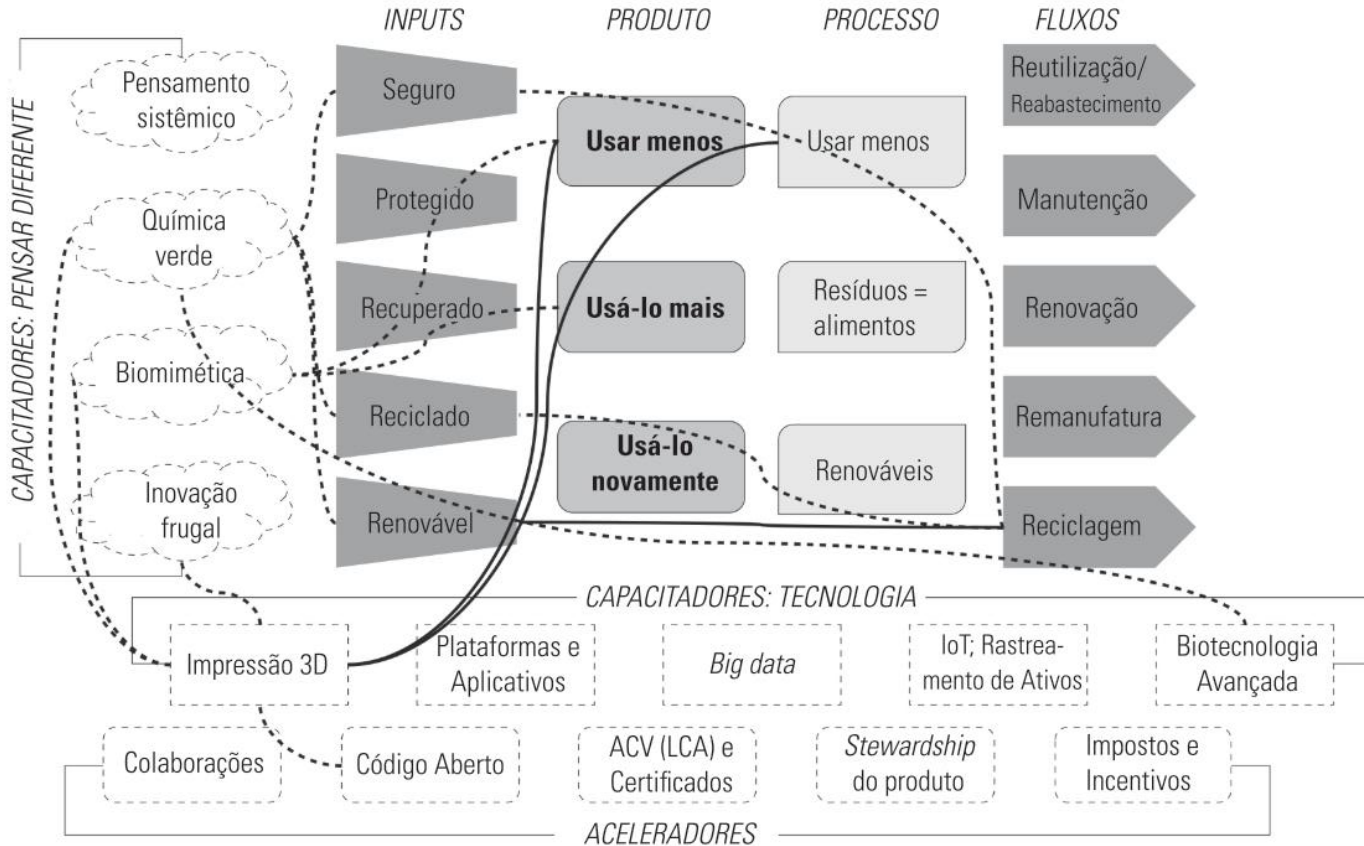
INPUTS
PRODUTO
PROCESSO
FLUXOS

CAPACITADORES: PENSAR DIFERENTE

Pensamento sistêmico
Química verde
Biomimética
Inovação frugal

Seguro
Protegido
Recuperado
Reciclado
Renovável

Usar menos
Usá-lo mais
Usá-lo novamente

Usar menos
Resíduos = alimentos
Renováveis

Reutilização/ Reabastecimento
Manutenção
Renovação
Remanufatura
Reciclagem

CAPACITADORES: TECNOLOGIA

Impressão 3D
Plataformas e Aplicativos
Big data
IoT; Rastreamento de Ativos
Biotecnologia Avançada

Colaborações
Código Aberto
ACV (LCA) e Certificados
Stewardship do produto
Impostos e Incentivos

ACELERADORES